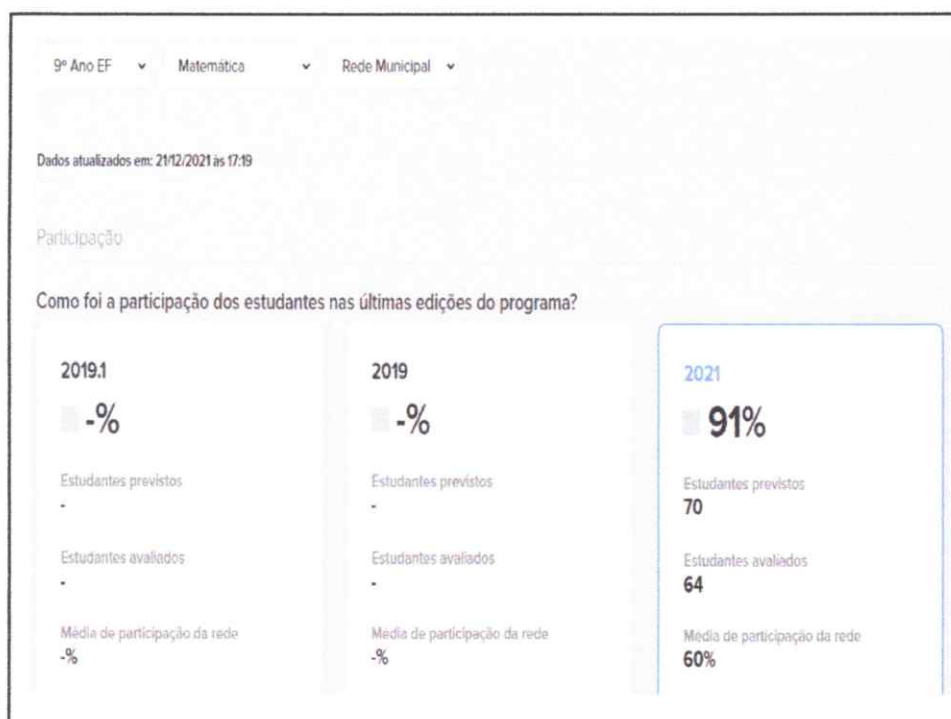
9º Ano EF Matemática Rede Municipal

Dados atualizados em: 21/12/2021 às 17:19

Participação

Como foi a participação dos estudantes nas últimas edições do programa?

2019.1

-%

Estudantes previstos

-

Estudantes avaliados

-

Média de participação da rede

-%

2019

-%

Estudantes previstos

-

Estudantes avaliados

-

Média de participação da rede

-%

2021

91%

Estudantes previstos

70

Estudantes avaliados

64

Média de participação da rede

60%